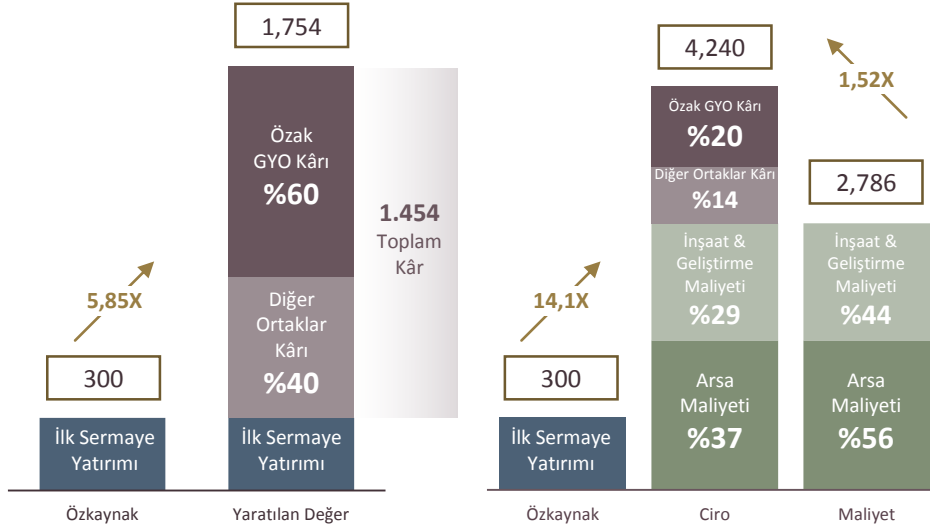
1,754

Özak GYO Kârı
%60

1.454
Toplam
Kâr

Diğer Ortaklar Kârı
%40

5,85X

300

İlk Sermaye Yatırımı

İlk Sermaye Yatırımı

Özkaynak

Yaratılan Değer

4,240

1,52X

Özak GYO Kârı
%20

Diğer Ortaklar Kârı
%14

2,786

İnşaat & Geliştirme Maliyeti
%29

İnşaat & Geliştirme Maliyeti
%44

14,1X

300

İlk Sermaye Yatırımı

Arsa Maliyeti
%37

Arsa Maliyeti
%56

Özkaynak

Ciro

Maliyet